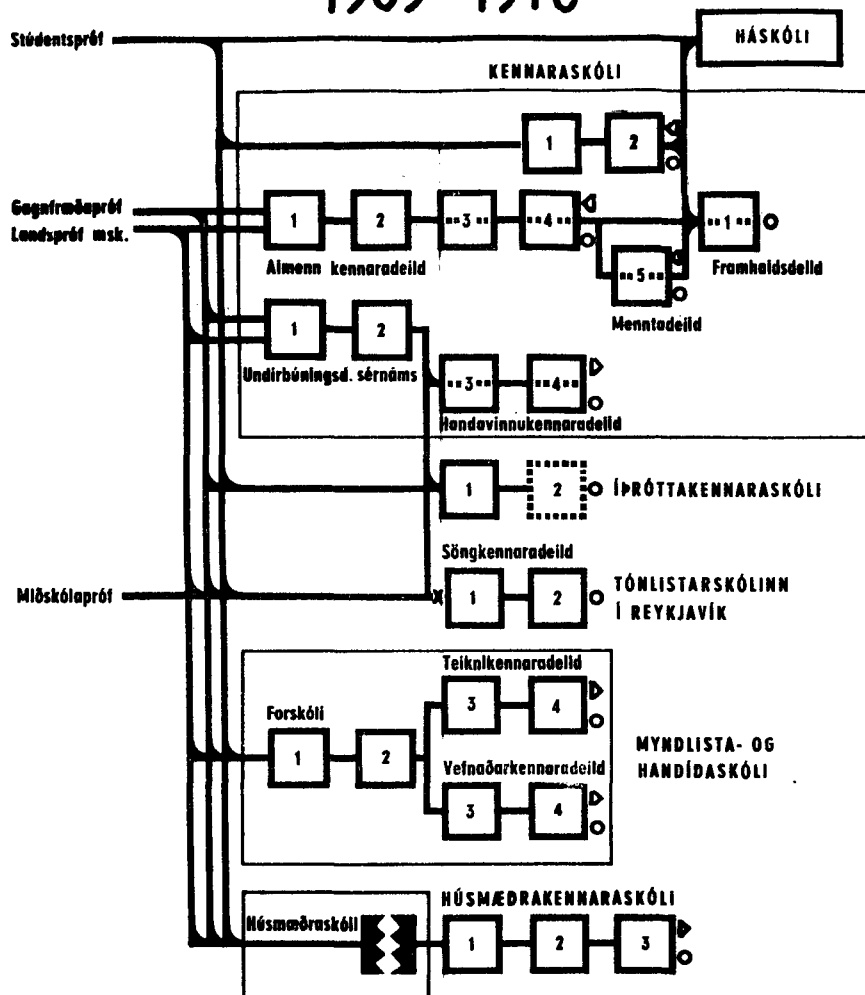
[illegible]

Stúdentspróf

HÁSKÓLI

KENNARASKÓLI

1

2

Gagnfræðapróf

Landspróf msk.

1

2

3

4

1

Almenn kennaradeild

5

Framhaldsdeild

Menntadeild

1

2

Undirbúningsd. sérnáms

3

4

Handavinnukennaradeild

1

2

ÍÞRÓTTAKENNARASKÓLI

Söngkennaradeild

Miðskólapróf

1

2

TÓNLISTARSKÓLINN Í REYKJAVÍK

Teiknikennaradeild

3

4

Forskóli

1

2

MYNDLISTA- OG HANDÍÐASKÓLI

Vefnaðarkennaradeild

3

4

HÚSMÆÐRAKENNARASKÓLI

Húsmæðraskóli

1

2

3